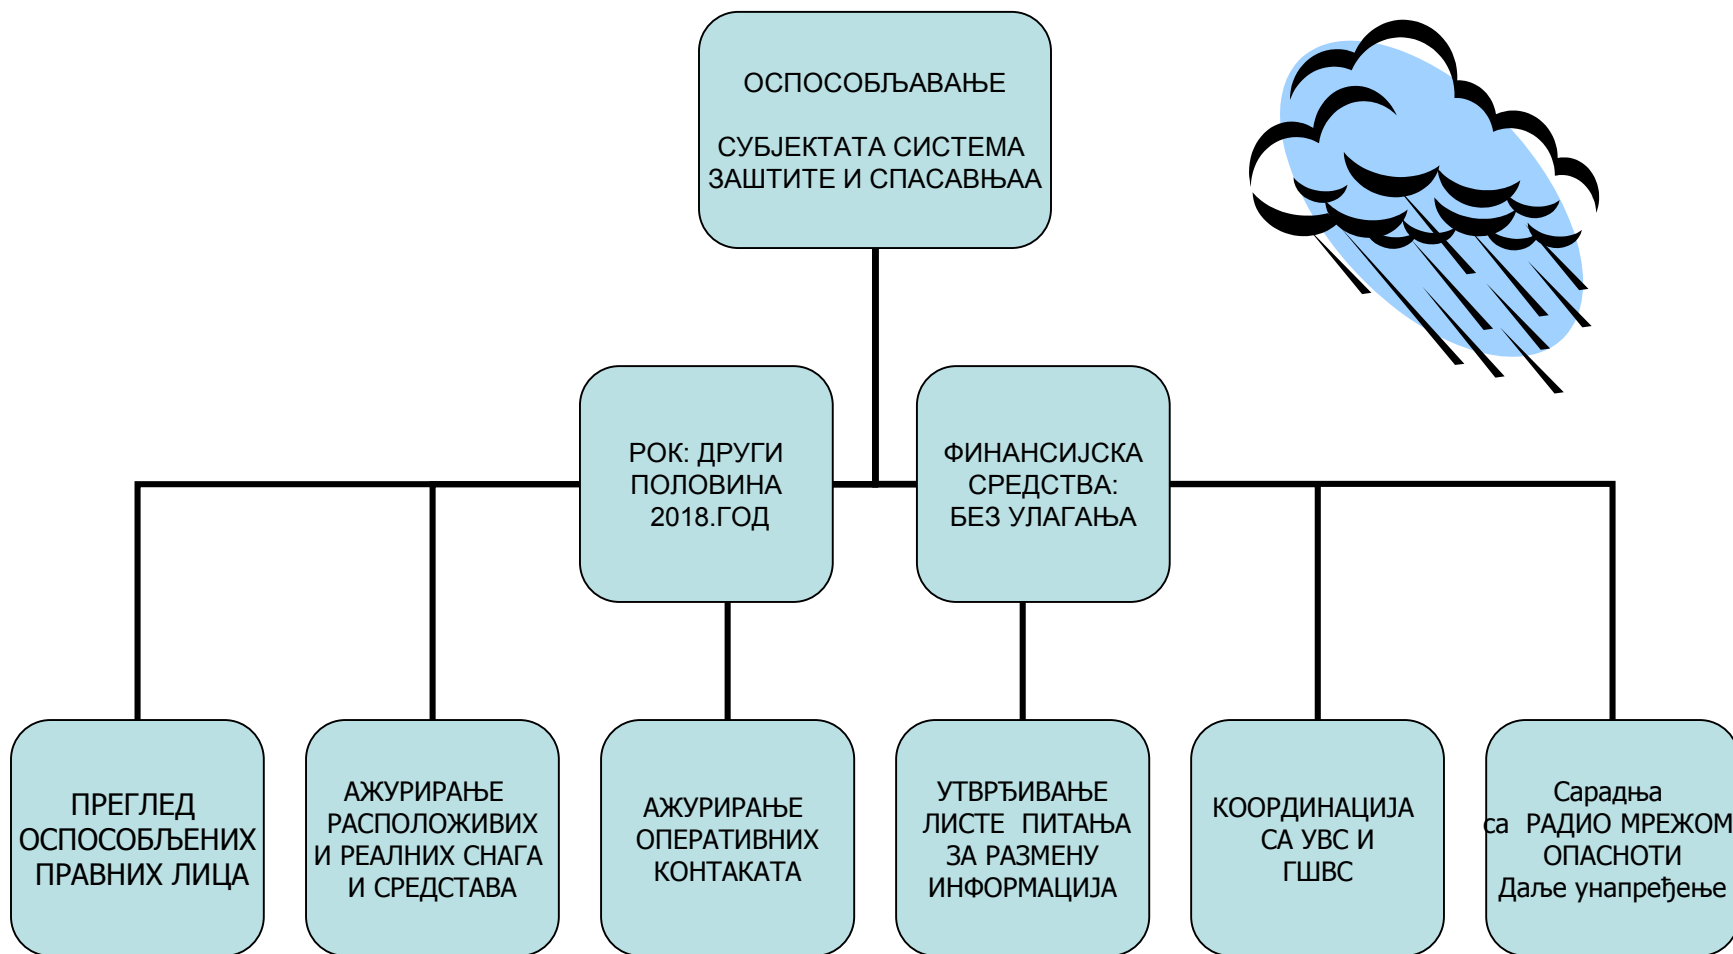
ОСПОСОБЉАВАЊЕ

СУБЈЕКТАТА СИСТЕМА ЗАШТИТЕ И СПАСАВЊАА

РОК: ДРУГИ ПОЛОВИНА 2018.ГОД

ФИНАНСИЈСКА СРЕДСТВА: БЕЗ УЛАГАЊА

ПРЕГЛЕД ОСПОСОБЉЕНИХ ПРАВНИХ ЛИЦА

АЖУРИРАЊЕ РАСПОЛОЖИВИХ И РЕАЛНИХ СНАГА И СРЕДСТАВА

АЖУРИРАЊЕ ОПЕРАТИВНИХ КОНТАКАТА

УТВРЂИВАЊЕ ЛИСТЕ ПИТАЊА ЗА РАЗМЕНУ ИНФОРМАЦИЈА

КООРДИНАЦИЈА СА УВС И ГШВС

Сарадња са РАДИО МРЕЖОМ ОПАСНОТИ Даље унапређење